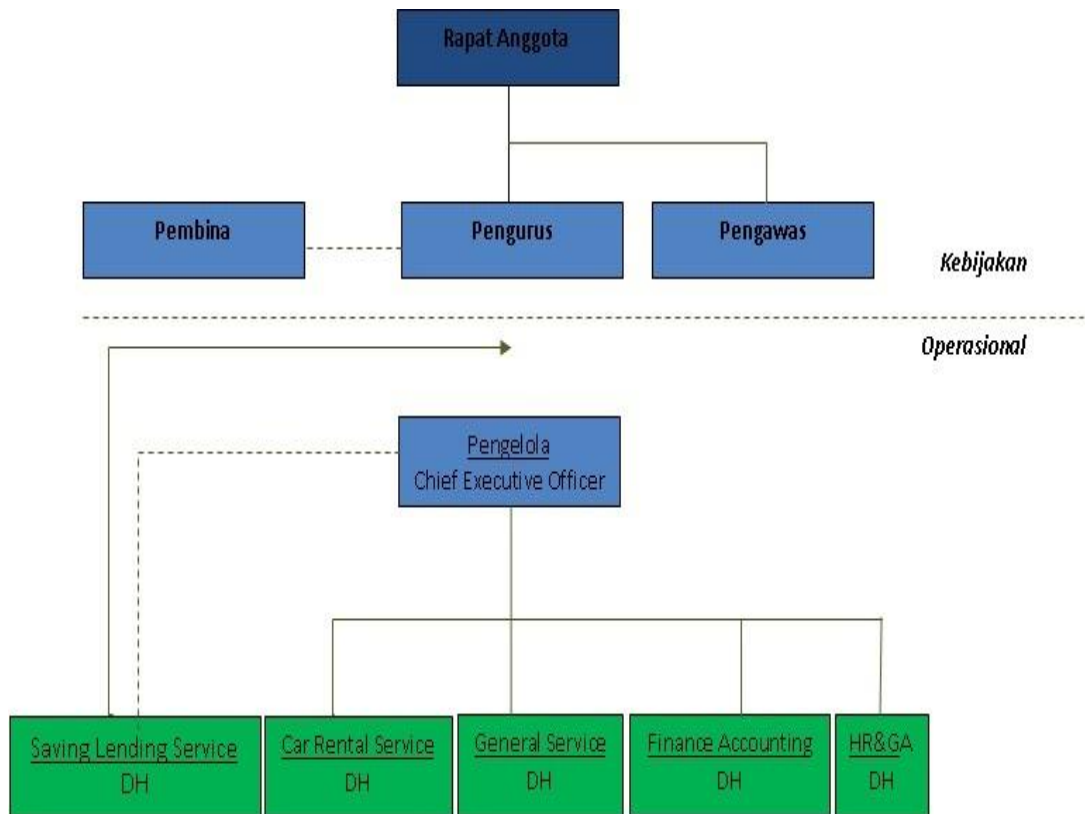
Rapat Anggota

Pembina

Pengurus

Pengawas

Kebijakan

Operasional

Pengelola
Chief Executive Officer

Saving Lending Service
DH

Car Rental Service
DH

General Service
DH

Finance Accounting
DH

HR&GA
DH